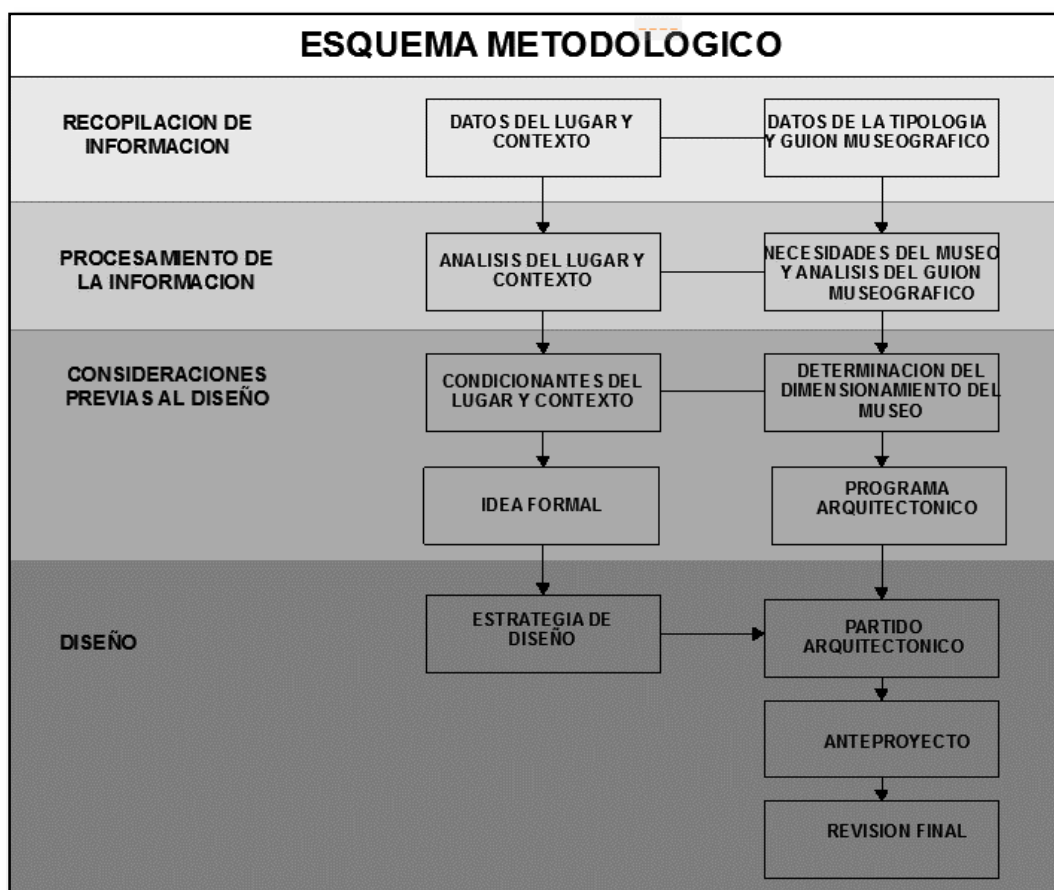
ESQUEMA METODOLOGICO

RECOPILACION DE INFORMACION

DATOS DEL LUGAR Y CONTEXTO

DATOS DE LA TIPOLOGIA Y GUION MUSEOGRAFICO

PROCESAMIENTO DE LA INFORMACION

ANALISIS DEL LUGAR Y CONTEXTO

NECESIDADES DEL MUSEO Y ANALISIS DEL GUION MUSEOGRAFICO

CONSIDERACIONES PREVIAS AL DISEÑO

CONDICIONANTES DEL LUGAR Y CONTEXTO

DETERMINACION DEL DIMENSIONAMIENTO DEL MUSEO

IDEA FORMAL

PROGRAMA ARQUITECTONICO

DISEÑO

ESTRATEGIA DE DISEÑO

PARTIDO ARQUITECTONICO

ANTEPROYECTO

REVISION FINAL